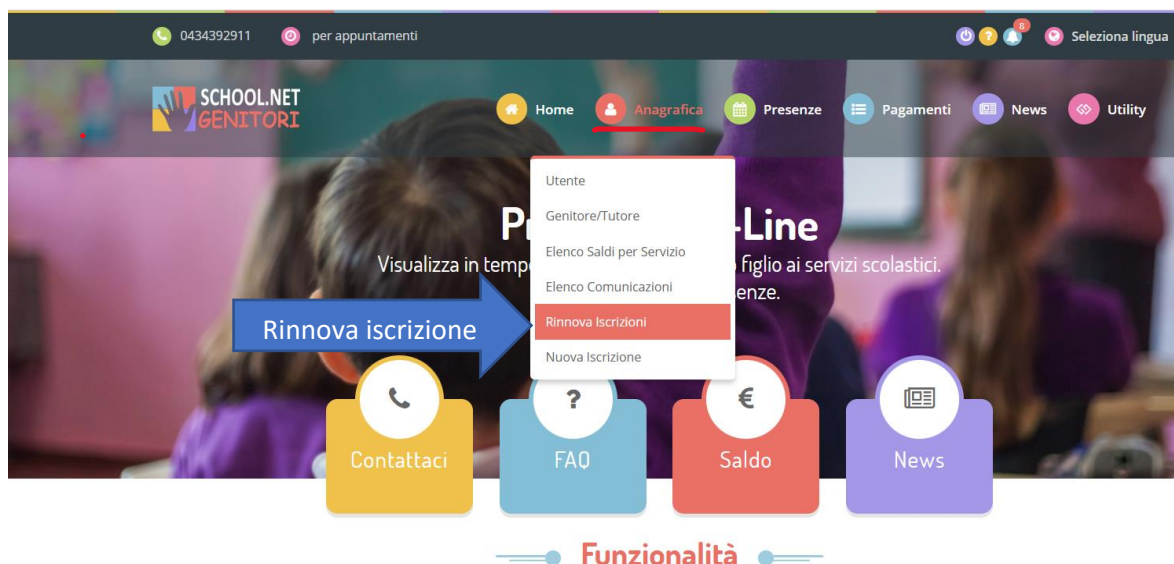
0434392911 per appuntamenti

8 Seleziona lingua

SCHOOL.NET GENITORI

Home Anagrafica Presenze Pagamenti News Utility

Utente
Genitore/Tutore
Elenco Saldi per Servizio
Elenco Comunicazioni
Rinnova Iscrizioni
Nuova Iscrizione

Pr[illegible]-Line

Visualizza in temp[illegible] figlio ai servizi scolastici.
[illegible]enze.

Rinnova iscrizione

Contattaci FAQ Saldo News

Funzionalità